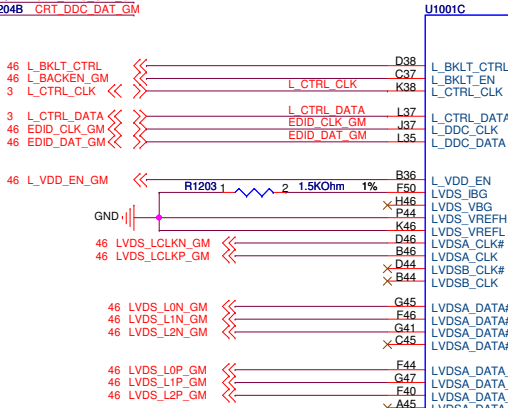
204B CRT_DDC_DAT_GM

U1001C

46 L_BKLT_CTRL
46 L_BACKEN_GM
3 L_CTRL_CLK
L_CTRL_CLK
D38
C37
K38
L_BKLT_CTRL
L_BKLT_EN
L_CTRL_CLK

3 L_CTRL_DATA
46 EDID_CLK_GM
46 EDID_DAT_GM
L_CTRL_DATA
EDID_CLK_GM
EDID_DAT_GM
L37
J37
L35
L_CTRL_DATA
L_DDC_CLK
L_DDC_DATA

46 L_VDD_EN_GM
R1203 1 2 1.5KOhm 1%
GND
B36
F50
H46
P44
K46
L_VDD_EN
LVDS_IBG
LVDS_VBG
LVDS_VREFH
LVDS_VREFL

46 LVDS_LCLKN_GM
46 LVDS_LCLKP_GM
D46
B46
D44
B44
LVDSA_CLK#
LVDSA_CLK
LVDSB_CLK#
LVDSB_CLK

46 LVDS_L0N_GM
46 LVDS_L1N_GM
46 LVDS_L2N_GM
G45
F46
G41
C45
LVDSA_DATA#
LVDSA_DATA#
LVDSA_DATA#
LVDSA_DATA#

46 LVDS_L0P_GM
46 LVDS_L1P_GM
46 LVDS_L2P_GM
F44
G47
F40
A45
LVDSA_DATA
LVDSA_DATA
LVDSA_DATA
LVDSA_DATA